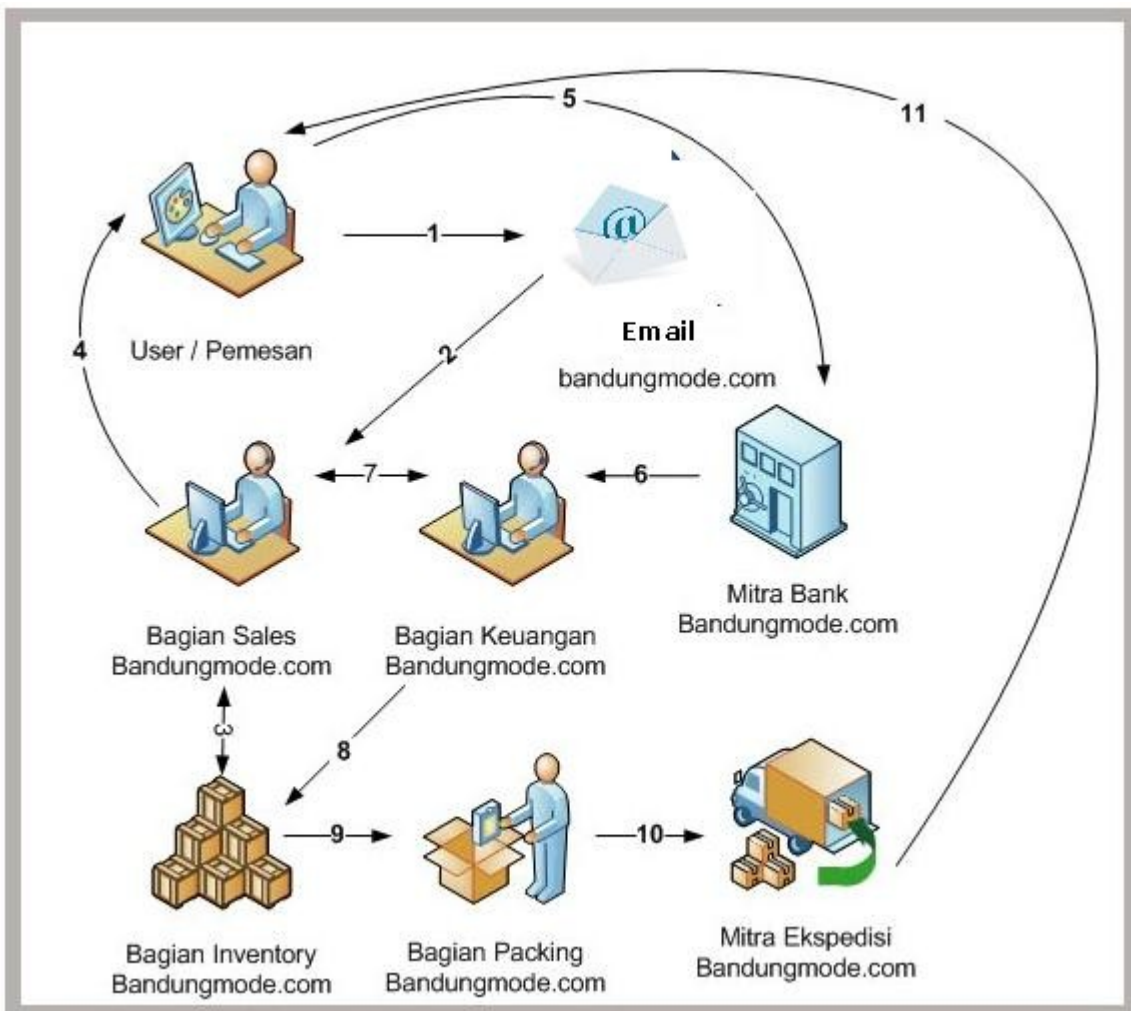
5

11

1

User / Pemesan

Email
bandungmode.com

4

2

7

6

Bagian Sales
Bandungmode.com

Bagian Keuangan
Bandungmode.com

Mitra Bank
Bandungmode.com

3

8

9

10

Bagian Inventory
Bandungmode.com

Bagian Packing
Bandungmode.com

Mitra Ekspedisi
Bandungmode.com